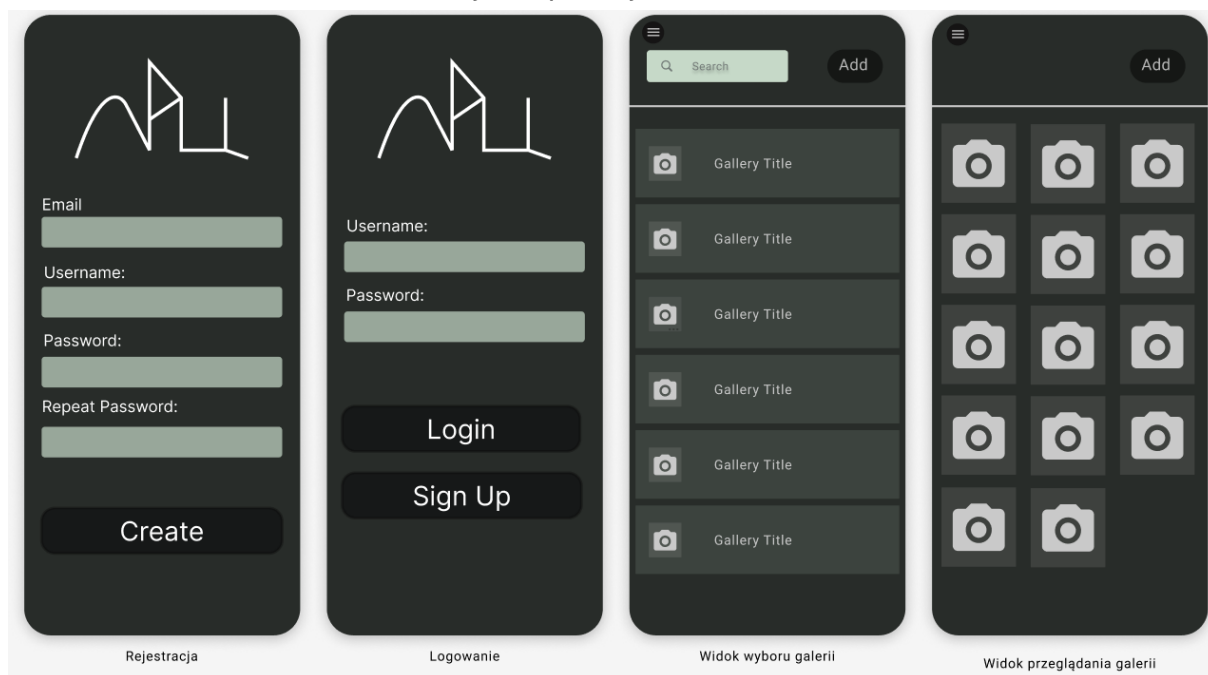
Email

Username:

Password:

Repeat Password:

Create

Rejestracja

Username:

Password:

Login

Sign Up

Logowanie

Search

Add

Gallery Title

Gallery Title

Gallery Title

Gallery Title

Gallery Title

Gallery Title

Widok wyboru galerii

Add

Widok przeglądania galerii